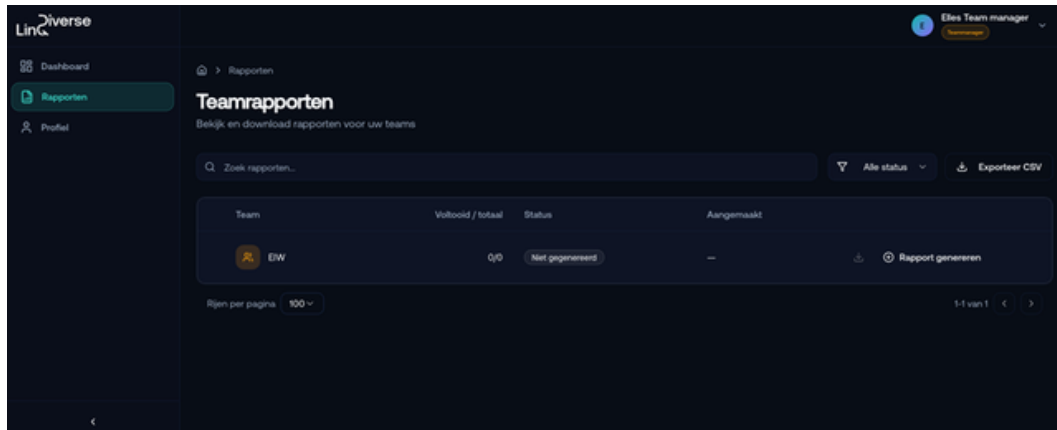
LingDiverse

Dashboard
Rapporten
Profiel

E Elles Team manager
Teammanager

Rapporten

Teamrapporten
Bekijk en download rapporten voor uw teams

Zoek rapporten...
Alle status
Exporteer CSV

| Team | Voltooid / totaal | Status | Aangemaakt | |
|---|---|---|---|---|
| EIW | 0/0 | Niet gegenereerd | — | Rapport genereren |

Rijen per pagina 100
1-1 van 1